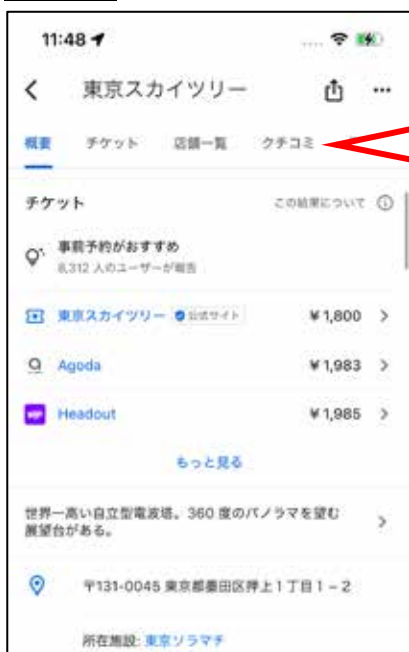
11:48

東京スカイツリー

概要　チケット　店舗一覧　クチコミ

チケット　この結果について

事前予約がおすすめ
8,312 人のユーザーが報告

東京スカイツリー　公式サイト　¥1,800 >

Agoda　¥1,983 >

Headout　¥1,985 >

もっと見る

世界一高い自立型電波塔。360 度のパノラマを望む展望台がある。 >

〒131-0045 東京都墨田区押上１丁目１−２

所在施設: 東京ソラマチ